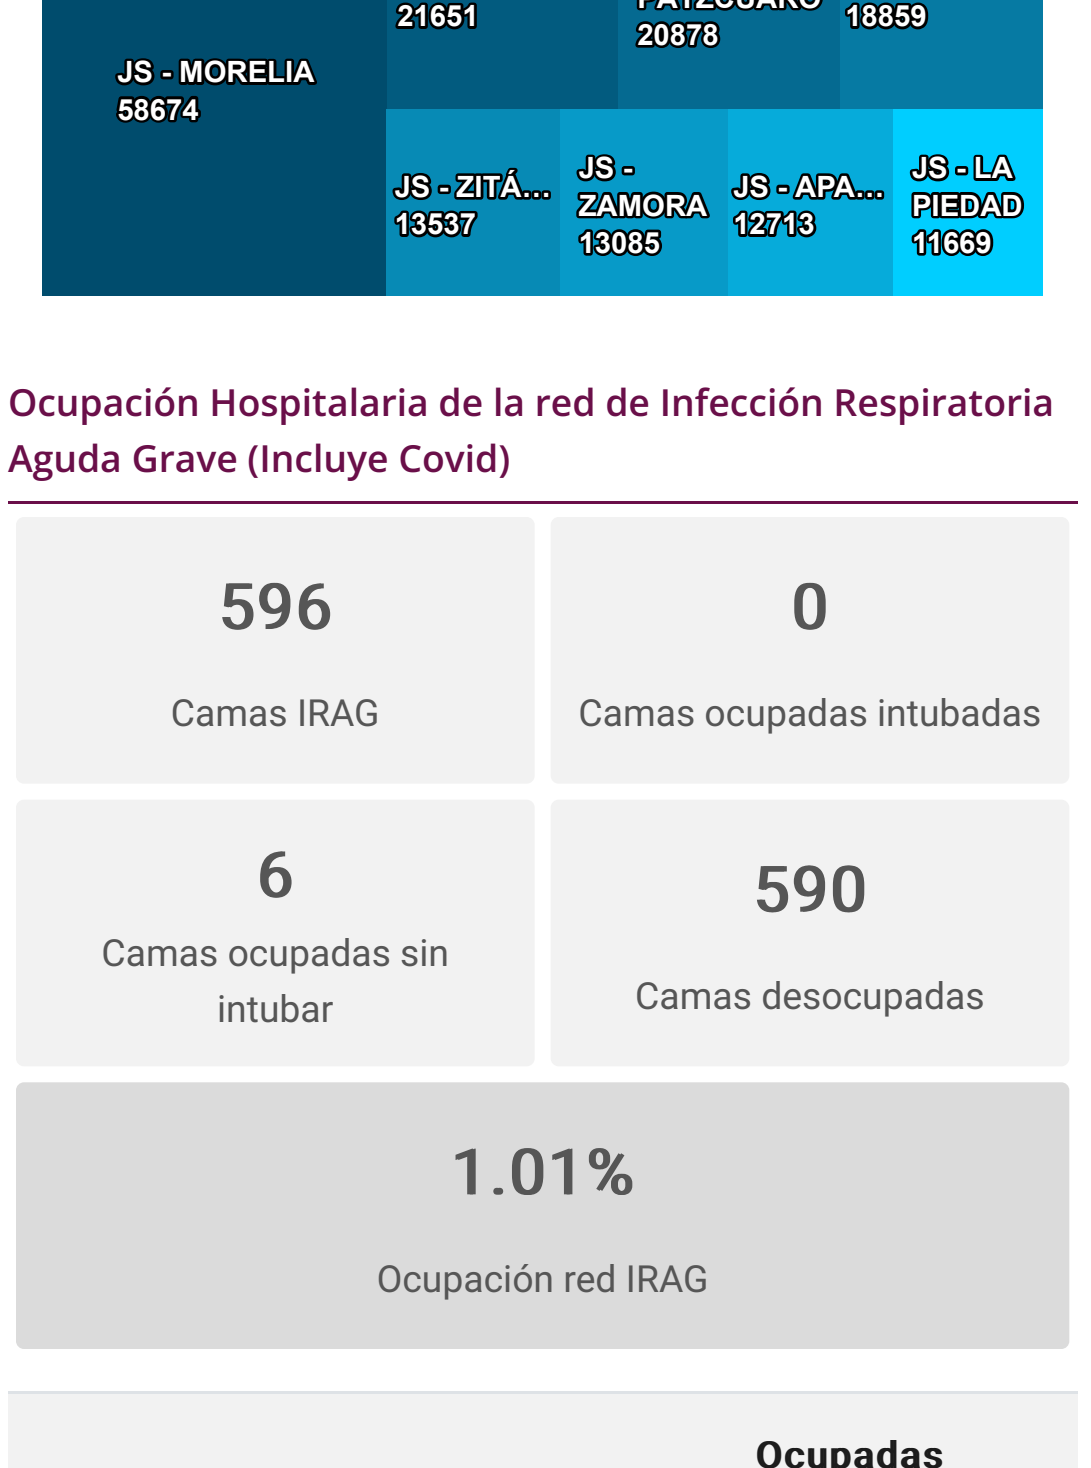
21651

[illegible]
20878

18859

JS - MORELIA
58674

JS - ZITÁ...
13537

JS - ZAMORA
13085

JS - APA...
12713

JS - LA PIEDAD
11669

Ocupación Hospitalaria de la red de Infección Respiratoria Aguda Grave (Incluye Covid)

596
Camas IRAG

0
Camas ocupadas intubadas

6
Camas ocupadas sin intubar

590
Camas desocupadas

1.01%
Ocupación red IRAG

Ocupadas